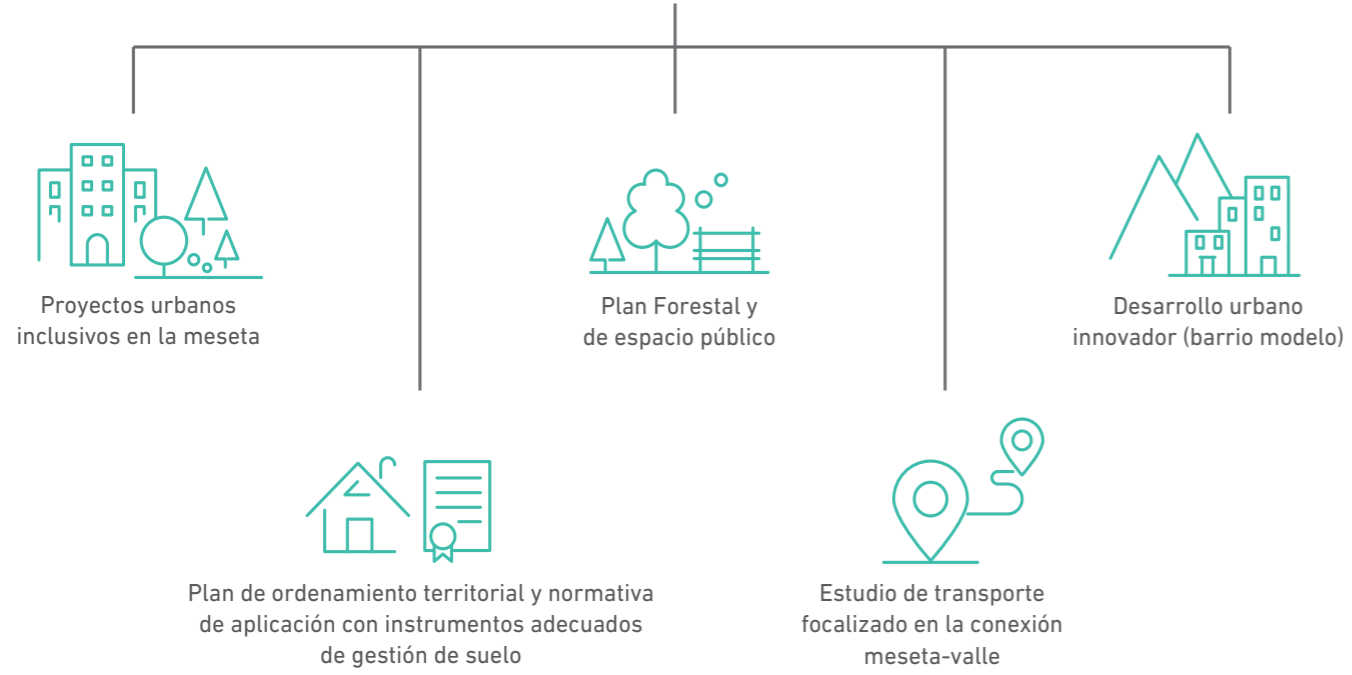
Proyectos urbanos inclusivos en la meseta

Plan Forestal y de espacio público

Desarrollo urbano innovador (barrio modelo)

Plan de ordenamiento territorial y normativa de aplicación con instrumentos adecuados de gestión de suelo

Estudio de transporte focalizado en la conexión meseta-valle